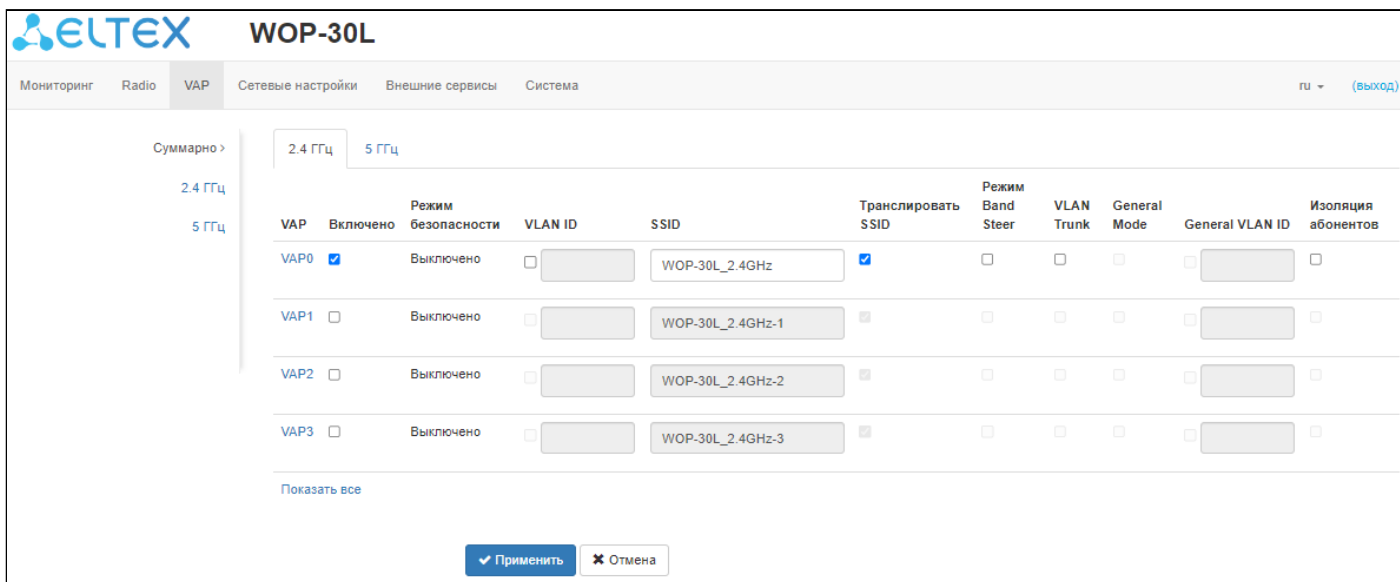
ELTEX WOP-30L

Мониторинг Radio VAP Сетевые настройки Внешние сервисы Система ru (выход)

Суммарно >
2.4 ГГц
5 ГГц

2.4 ГГц 5 ГГц

| VAP | Включено | Режим безопасности | VLAN ID | SSID | Транслировать SSID | Режим Band Steer | VLAN Trunk | General Mode | General VLAN ID | Изоляция абонентов |
|---|---|---|---|---|---|---|---|---|---|---|
| VAP0 | | Выключено | | WOP-30L_2.4GHz | | | | | | |
| VAP1 | | Выключено | | WOP-30L_2.4GHz-1 | | | | | | |
| VAP2 | | Выключено | | WOP-30L_2.4GHz-2 | | | | | | |
| VAP3 | | Выключено | | WOP-30L_2.4GHz-3 | | | | | | |

Показать все

Применить Отмена